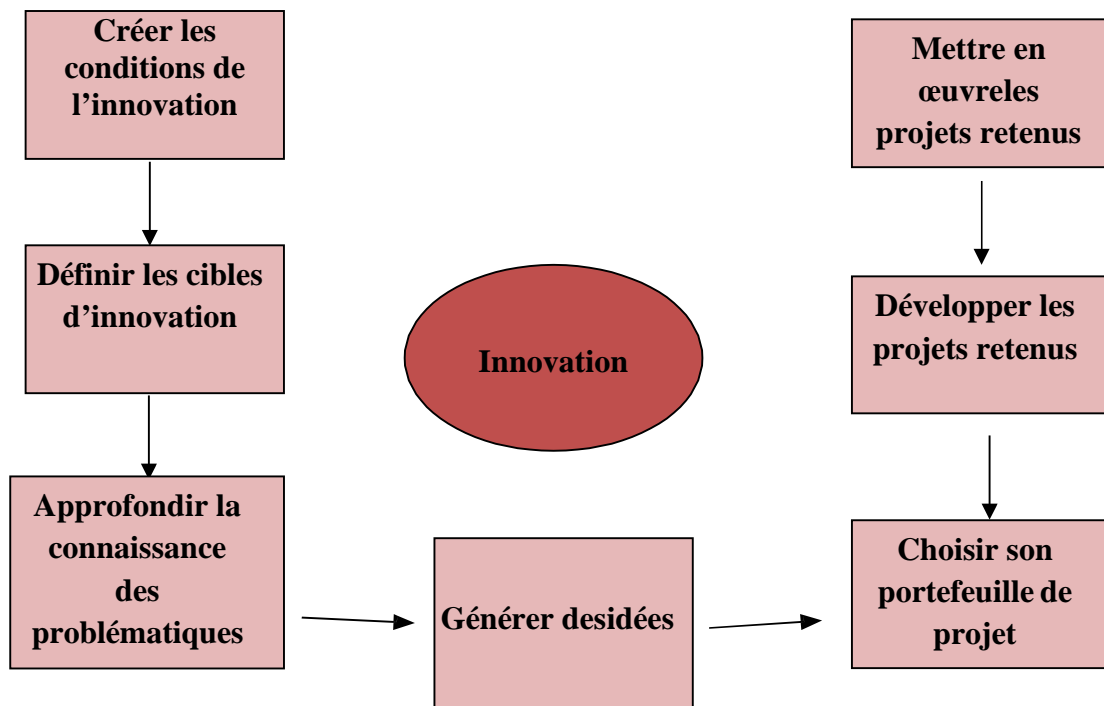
Créer les conditions de l’innovation

Définir les cibles d’innovation

Approfondir la connaissance des problématiques

Innovation

Générer desidées

Choisir son portefeuille de projet

Développer les projets retenus

Mettre en œuvreles projets retenus